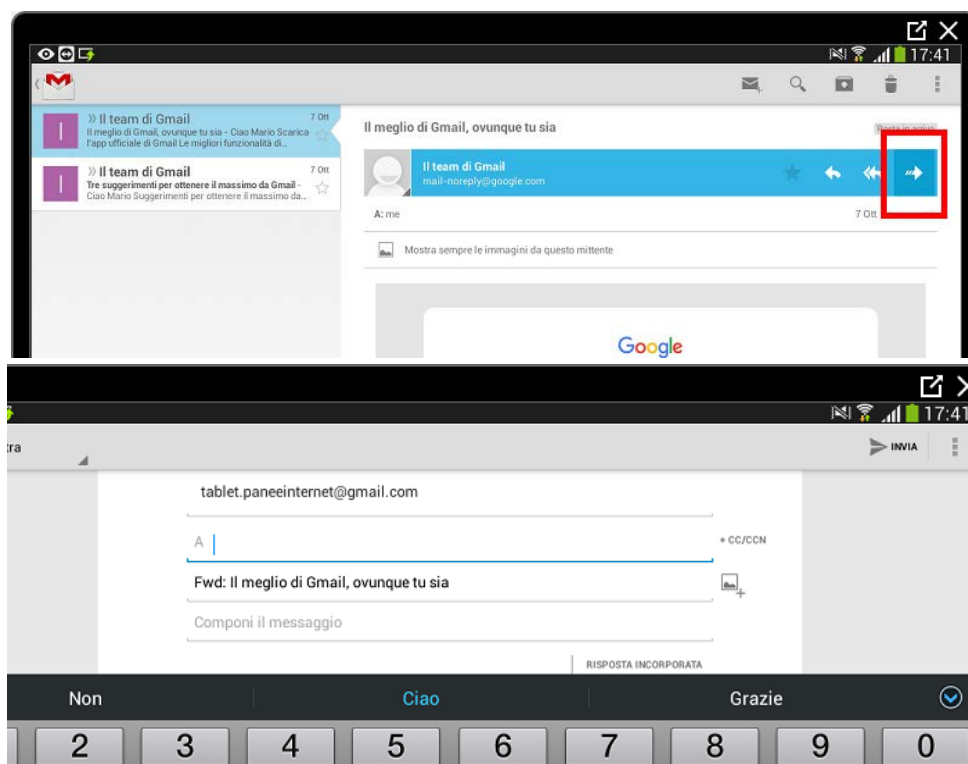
17:41

» Il team di Gmail
7 Ott
Il meglio di Gmail, ovunque tu sia - Ciao Mario Scarica l'app ufficiale di Gmail Le migliori funzionalità di...

» Il team di Gmail
7 Ott
Tre suggerimenti per ottenere il massimo da Gmail - Ciao Mario Suggerimenti per ottenere il massimo da...

Il meglio di Gmail, ovunque tu sia
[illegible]

Il team di Gmail
mail-noreply@google.com

A: me
7 Ott

Mostra sempre le immagini da questo mittente

Google

17:41

tra

INVIA

tablet.paneeinternet@gmail.com

A

+ CC/CCN

Fwd: Il meglio di Gmail, ovunque tu sia

Componi il messaggio

RISPOSTA INCORPORATA

Non
Ciao
Grazie

2 3 4 5 6 7 8 9 0